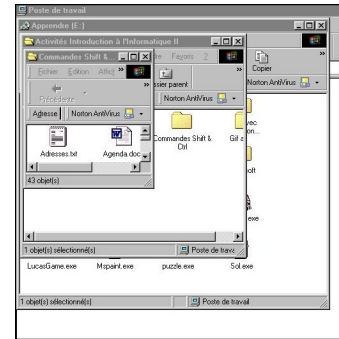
Poste de travail
Apprendre (E:)
Activités Introduction à l'Informatique II
Commandes Shift &...
Fichier Edition Affich »
Précédente
Adresse Norton AntiVirus
Adresses.txt
Agenda.doc
43 objet(s)
ire Favoris ?
ssier parent
» Norton AntiVirus
Commandes Shift & Ctrl
Gif a
Copier
Norton AntiVirus
vec on...
oft
exe
1 objet(s) sélectionné(s)
Poste de trava
LucasGame.exe
Mspaint.exe
puzzle.exe
Sol.exe
1 objet(s) sélectionné(s)
Poste de travail